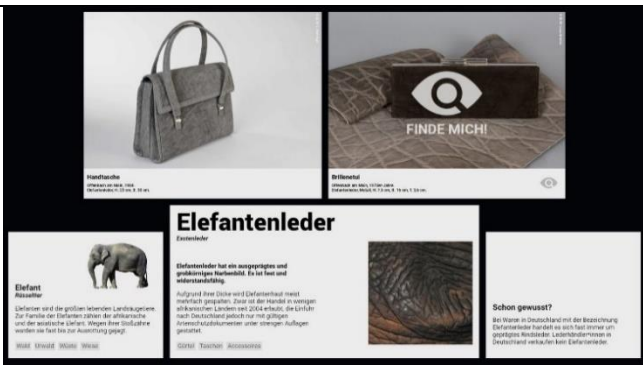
Handtasche

Brillenetui

FINDE MICH!

Elefantenleder

Elefantenleder hat ein ausgeprägtes und grobkörniges Narbenbild. Es ist fest und widerstandsfähig.

Aufgrund ihrer Dicke wird Elefantenhaut meist mehrfach gespalten. Zwar ist der Handel in wenigen afrikanischen Ländern seit 2004 erlaubt, die Einfuhr nach Deutschland jedoch nur mit gültigen Artenschutzdokumenten unter strengen Auflagen gestattet.

Gürtel Taschen Accessoires

Elefant
Rüsseltier

Elefanten sind die größten lebenden Landsäugetiere. Zur Familie der Elefanten zählen der afrikanische und der asiatische Elefant. Wegen ihrer Stoßzähne wurden sie fast bis zur Ausrottung gejagt.

Wald Urwald Wüste Wiese

Schon gewusst?

Bei Waren in Deutschland mit der Bezeichnung Elefantenleder handelt es sich fast immer um geprägtes Rindsleder. Lederhändler*innen in Deutschland verkaufen kein Elefantenleder.